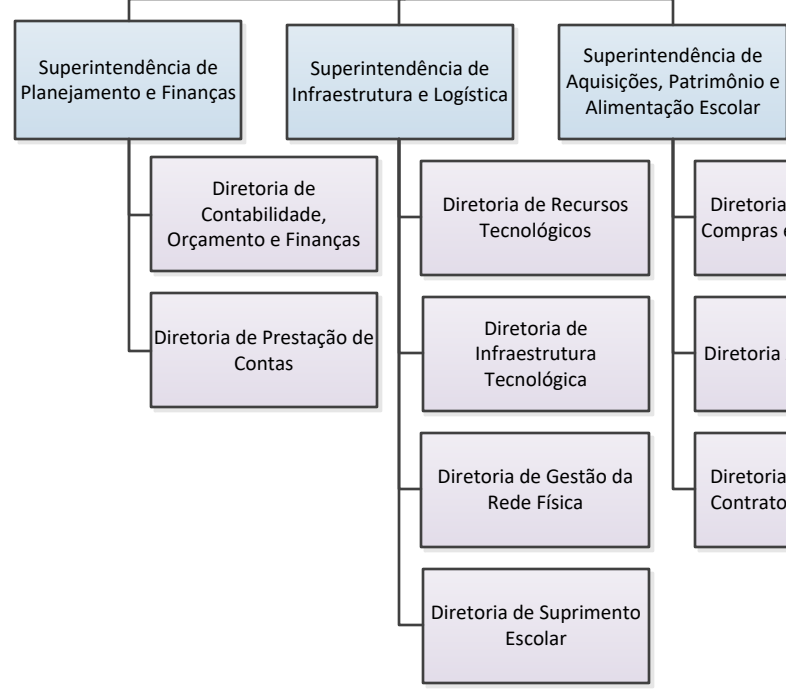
Superintendência de Planejamento e Finanças

Diretoria de Contabilidade, Orçamento e Finanças

Diretoria de Prestação de Contas

Superintendência de Infraestrutura e Logística

Diretoria de Recursos Tecnológicos

Diretoria de Infraestrutura Tecnológica

Diretoria de Gestão da Rede Física

Diretoria de Suprimento Escolar

Superintendência de Aquisições, Patrimônio e Alimentação Escolar

Diretoria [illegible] Compras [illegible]

Diretoria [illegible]

Diretoria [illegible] Contrato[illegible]